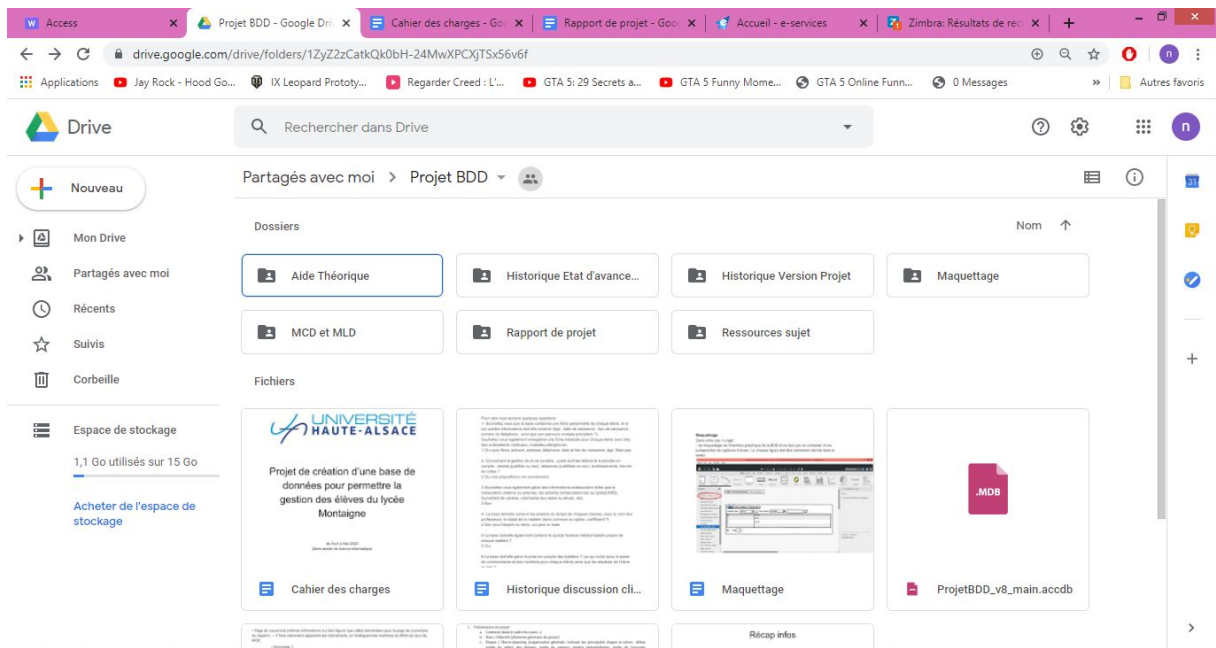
Access
Projet BDD - Google Dri
Cahier des charges - Go
Rapport de projet - Goo
Accueil - e-services
Zimbra: Résultats de rec

drive.google.com/drive/folders/1ZyZ2zCatkQk0bH-24MwXPCXjTSx56v6f

Applications | Jay Rock - Hood Go... | IX Leopard Prototy... | Regarder Creed : L'... | GTA 5: 29 Secrets a... | GTA 5 Funny Mome... | GTA 5 Online Funn... | 0 Messages | Autres favoris

Drive

Rechercher dans Drive

Nouveau

Mon Drive
Partagés avec moi
Récents
Suivis
Corbeille

Espace de stockage
1,1 Go utilisés sur 15 Go
Acheter de l'espace de stockage

Partagés avec moi > Projet BDD

Dossiers
Nom

Aide Théorique
Historique Etat d'avance...
Historique Version Projet
Maquettage
MCD et MLD
Rapport de projet
Ressources sujet

Fichiers

UNIVERSITÉ HAUTE-ALSACE
Projet de création d'une base de données pour permettre la gestion des élèves du lycée Montaigne

Maquettage

.MDB

Cahier des charges
Historique discussion cli...
Maquettage
ProjetBDD_v8_main.accdb

Récap infos